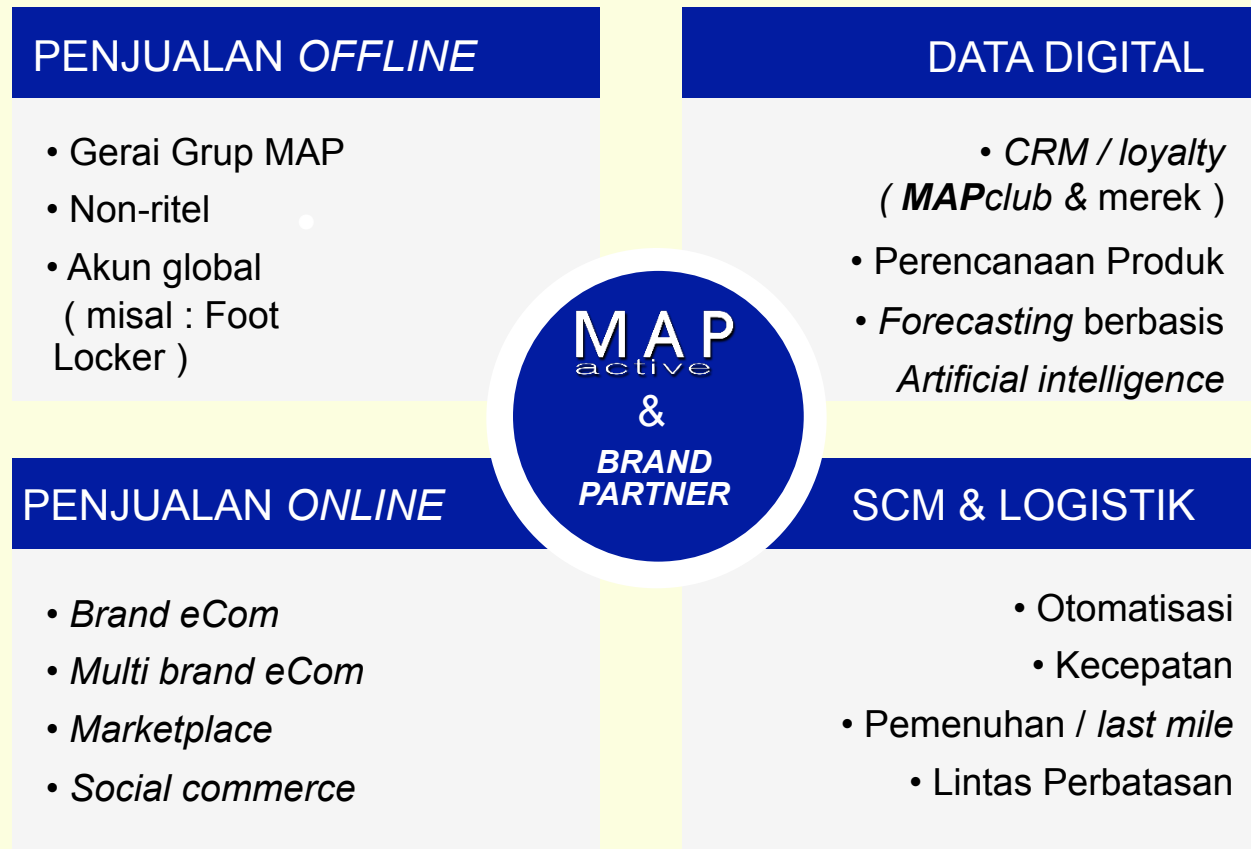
PENJUALAN OFFLINE

• Gerai Grup MAP
• Non-ritel
• Akun global ( misal : Foot Locker )

DATA DIGITAL

• CRM / loyalty ( MAPclub & merek )
• Perencanaan Produk
• Forecasting berbasis Artificial intelligence

MAP
active
&
BRAND PARTNER

PENJUALAN ONLINE

• Brand eCom
• Multi brand eCom
• Marketplace
• Social commerce

SCM & LOGISTIK

• Otomatisasi
• Kecepatan
• Pemenuhan / last mile
• Lintas Perbatasan